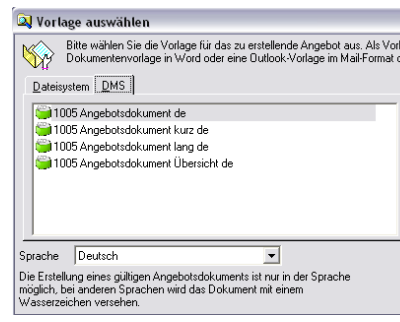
Vorlage auswählen

Bitte wählen Sie die Vorlage für das zu erstellende Angebot aus. Als Vor
Dokumentenvorlage in Word oder eine Outlook-Vorlage im Mail-Format c

Dateisystem DMS

1005 Angebotsdokument de
1005 Angebotsdokument kurz de
1005 Angebotsdokument lang de
1005 Angebotsdokument Übersicht de

Sprache Deutsch

Die Erstellung eines gültigen Angebotsdokuments ist nur in der Sprache möglich, bei anderen Sprachen wird das Dokument mit einem Wasserzeichen versehen.